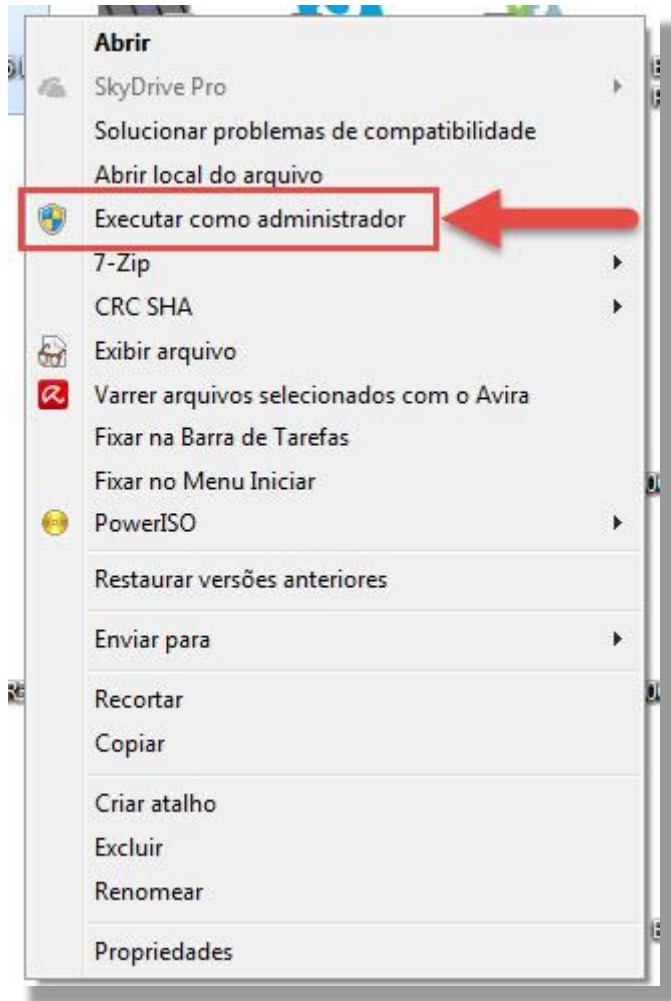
Abrir
SkyDrive Pro
Solucionar problemas de compatibilidade
Abrir local do arquivo
Executar como administrador
7-Zip
CRC SHA
Exibir arquivo
Varrer arquivos selecionados com o Avira
Fixar na Barra de Tarefas
Fixar no Menu Iniciar
PowerISO

Restaurar versões anteriores

Enviar para

Recortar
Copiar

Criar atalho
Excluir
Renomear

Propriedades